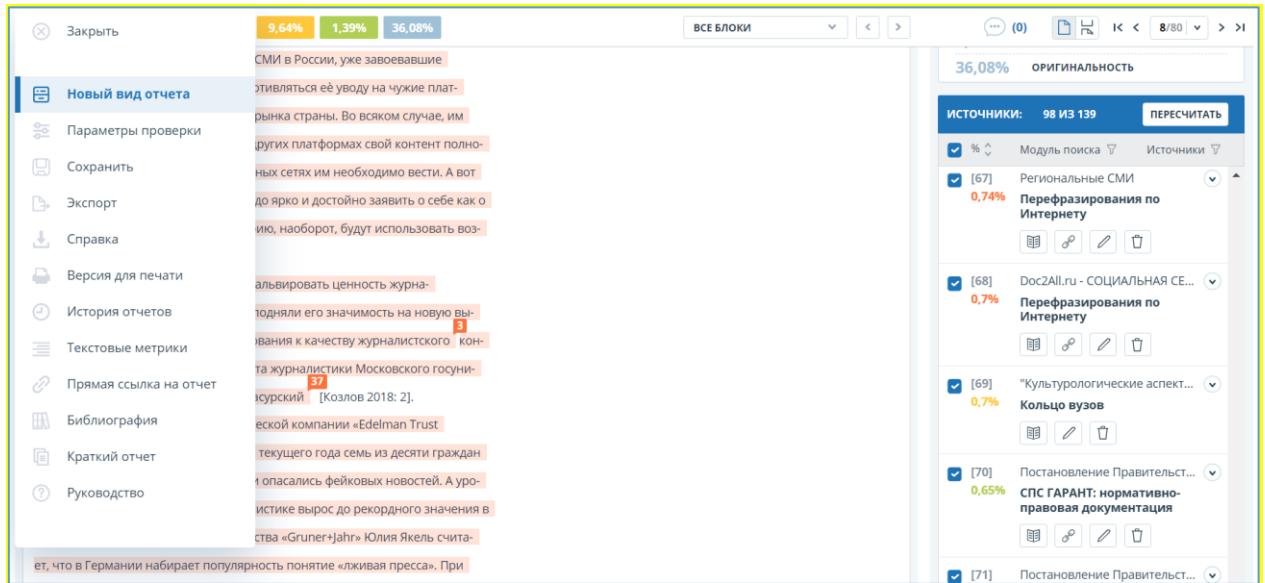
Закрыть

Новый вид отчета

Параметры проверки

Сохранить

Экспорт

Справка

Версия для печати

История отчетов

Текстовые метрики

Прямая ссылка на отчет

Библиография

Краткий отчет

Руководство

9,64% 1,39% 36,08%

ВСЕ БЛОКИ

(0)

8/80

СМИ в России, уже завоевавшие

отивляться её уводу на чужие плат-

рынка страны. Во всяком случае, им

других платформах свой контент полно-

ных сетях им необходимо вести. А вот

до ярко и достойно заявить о себе как о

ию, наоборот, будут использовать воз-

альвировать ценность журна-

подняли его значимость на новую вы-

3

ования к качеству журналистского кон-

та журналистики Московского госуни-

37

асурский [Козлов 2018: 2].

еской компании «Edelman Trust

текущего года семь из десяти граждан

опасались фейковых новостей. А уро-

истике вырос до рекордного значения в

ства «Gruner+Jahr» Юлия Якель счита-

ет, что в Германии набирает популярность понятие «лживая пресса». При

36,08% ОРИГИНАЛЬНОСТЬ

ИСТОЧНИКИ: 98 ИЗ 139

ПЕРЕСЧИТАТЬ

% Модуль поиска Источники

[67] 0,74% Региональные СМИ
Перефразирования по Интернету

[68] 0,7% Doc2All.ru - СОЦИАЛЬНАЯ СЕ...
Перефразирования по Интернету

[69] 0,7% "Культурологические аспект...
Кольцо вузов

[70] 0,65% Постановление Правительст...
СПС ГАРАНТ: нормативно-правовая документация

[71] Постановление Правительст...